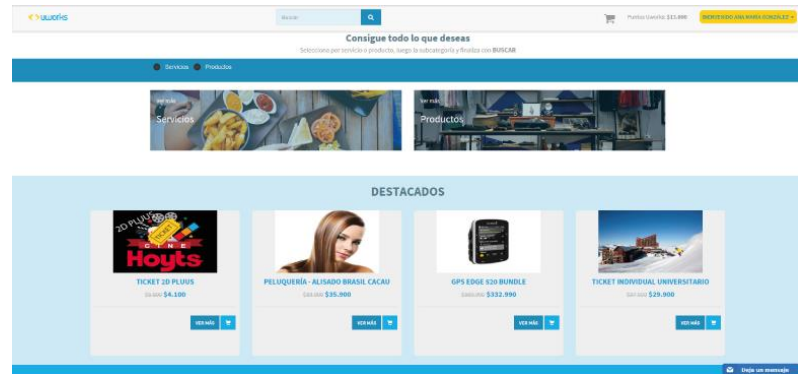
weeks

Buscar

Puntos Weeks: $13.000

BIENVENIDO ANA MARIA GONZALEZ

Consigue todo lo que deseas

Selecciona por servicio o producto, luego la subcategoría y finaliza con BUSCAR

Servicios Productos

VER MÁS
Servicios

VER MÁS
Productos

DESTACADOS

2D PLUUS
CINE
Hoyts

TICKET 2D PLUUS
$5.100 $4.100
VER MÁS

PELUQUERÍA - ALISADO BRASIL CACAU
$45.990 $35.900
VER MÁS

GPS EDGE 820 BUNDLE
$400.990 $332.990
VER MÁS

TICKET INDIVIDUAL UNIVERSITARIO
$37.000 $29.900
VER MÁS

Deja un mensaje